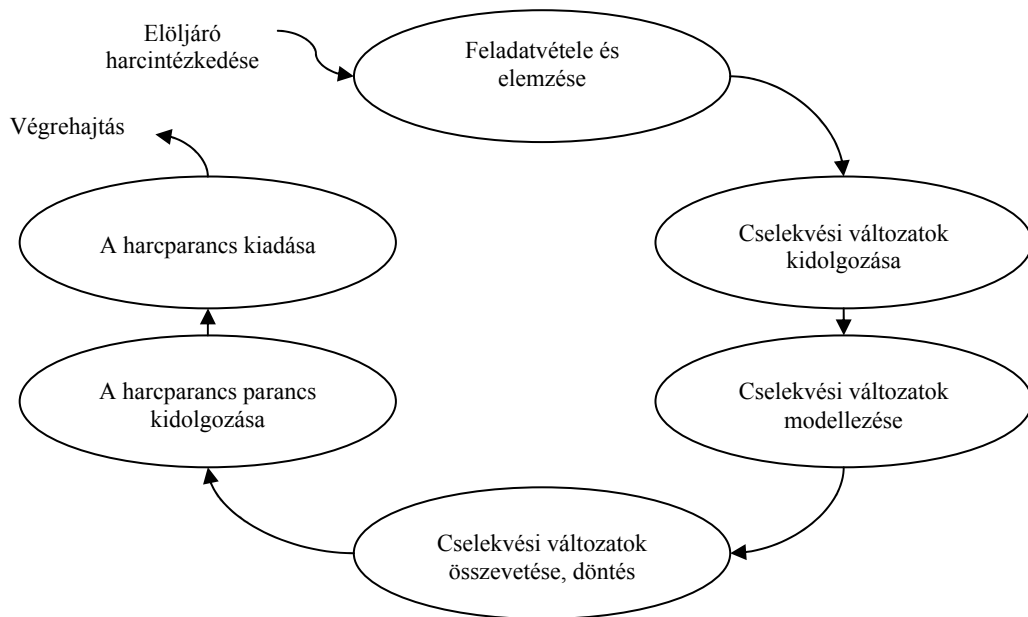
Elöljáró harcintézkedése

Feladatvétele és elemzése

Cselekvési változatok kidolgozása

Cselekvési változatok modellezése

Cselekvési változatok összevetése, döntés

A harcparancs parancs kidolgozása

A harcparancs kiadása

Végrehajtás